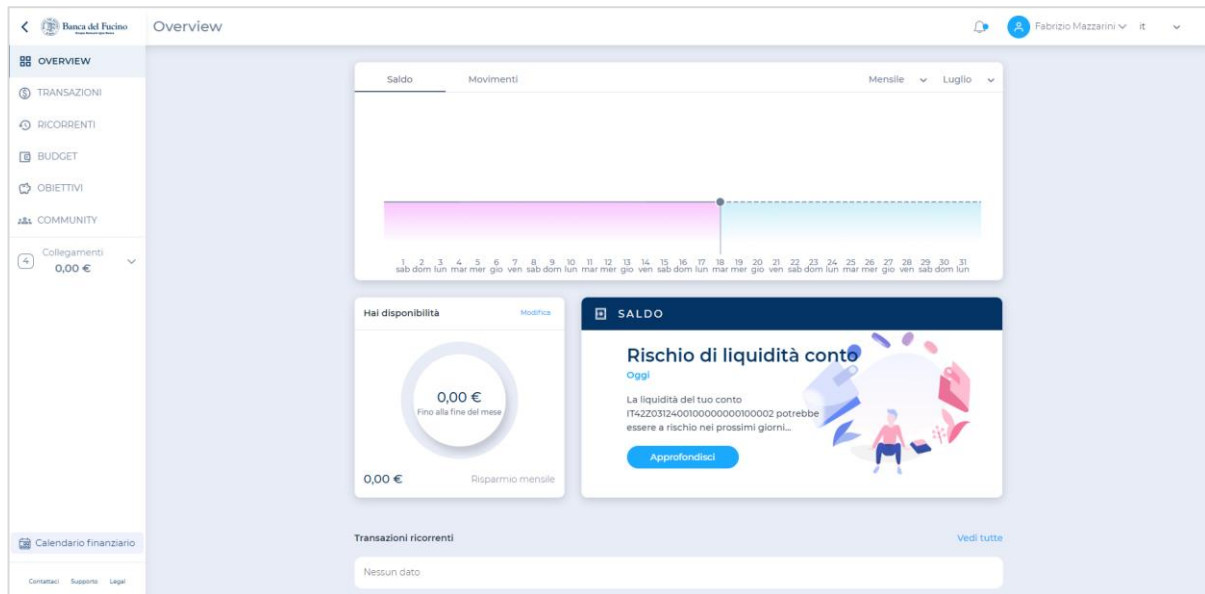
Banca del Fucino

Overview

Fabrizio Mazzarini it

OVERVIEW
TRANSAZIONI
RICORRENTI
BUDGET
OBIETTIVI
COMMUNITY
Collegamenti
4
0,00 €

Saldo Movimenti Mensile Luglio

1 sab 2 dom 3 lun 4 mar 5 mer 6 gio 7 ven 8 sab 9 dom 10 lun 11 mar 12 mer 13 gio 14 ven 15 sab 16 dom 17 lun 18 mar 19 mer 20 gio 21 ven 22 sab 23 dom 24 lun 25 mar 26 mer 27 gio 28 ven 29 sab 30 dom 31 lun

Hai disponibilità Modifica

0,00 €
Fino alla fine del mese

0,00 € Risparmio mensile

SALDO

Rischio di liquidità conto
Oggi
La liquidità del tuo conto IT42Z0312400100000000100002 potrebbe essere a rischio nei prossimi giorni...

Approfondisci

Transazioni ricorrenti Vedi tutte

Nessun dato

Calendario finanziario

Contattaci Supporto Legal